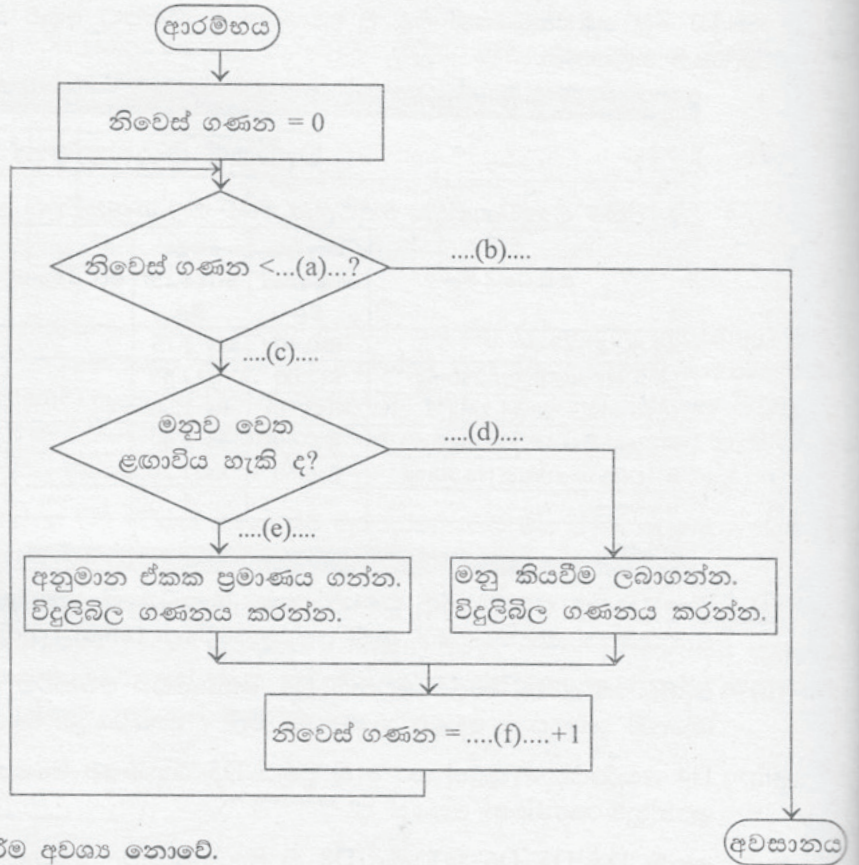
ආරම්භය

නිවෙස් ගණන = 0

නිවෙස් ගණන <...(a)...?

....(b)....

....(c)....

මනුව වෙත ළඟාවිය හැකි ද?

....(d)....

....(e)....

අනුමාන ඒකක ප්‍රමාණය ගන්න. විදුලිබිල ගණනය කරන්න.

මනු කියවීම ලබාගන්න. විදුලිබිල ගණනය කරන්න.

නිවෙස් ගණන =....(f)....+1

අවසානය

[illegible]රීම අවශ්‍ය නොවේ.